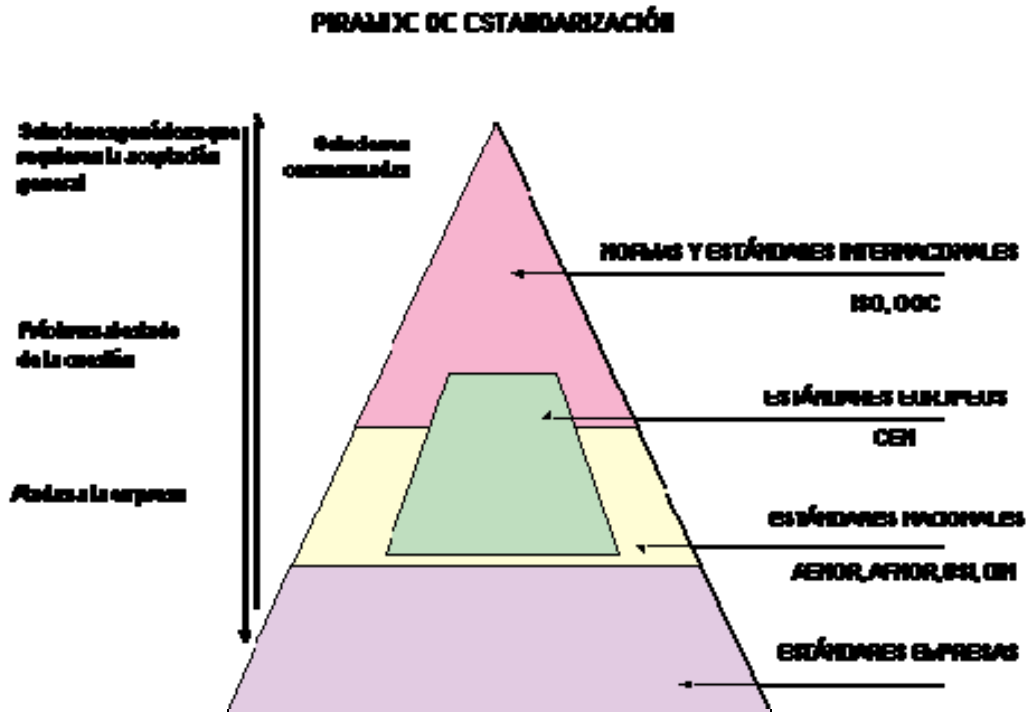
PIRAMIDE DE ESTANDARIZACIÓN

Soluciones genéricas que requieren la aceptación general

Soluciones consensuadas

Próximas al estado de la cuestión

Afectan a la empresa

NORMAS Y ESTÁNDARES INTERNACIONALES

ISO, OGC

ESTÁNDARES EUROPEOS

CEN

ESTÁNDARES NACIONALES

AENOR, AFNOR, BSI, DIN

ESTÁNDARES EMPRESAS